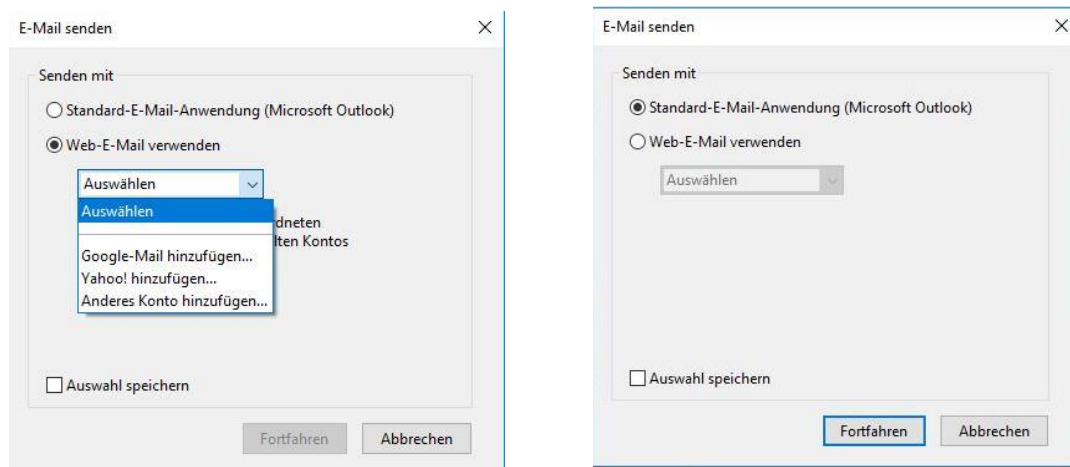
E-Mail senden

×

Senden mit

Standard-E-Mail-Anwendung (Microsoft Outlook)

Web-E-Mail verwenden

Auswählen

Auswählen

dneten

lten Kontos

Google-Mail hinzufügen...

Yahoo! hinzufügen...

Anderes Konto hinzufügen...

Auswahl speichern

Fortfahren

Abbrechen

E-Mail senden

×

Senden mit

Standard-E-Mail-Anwendung (Microsoft Outlook)

Web-E-Mail verwenden

Auswählen

Auswahl speichern

Fortfahren

Abbrechen